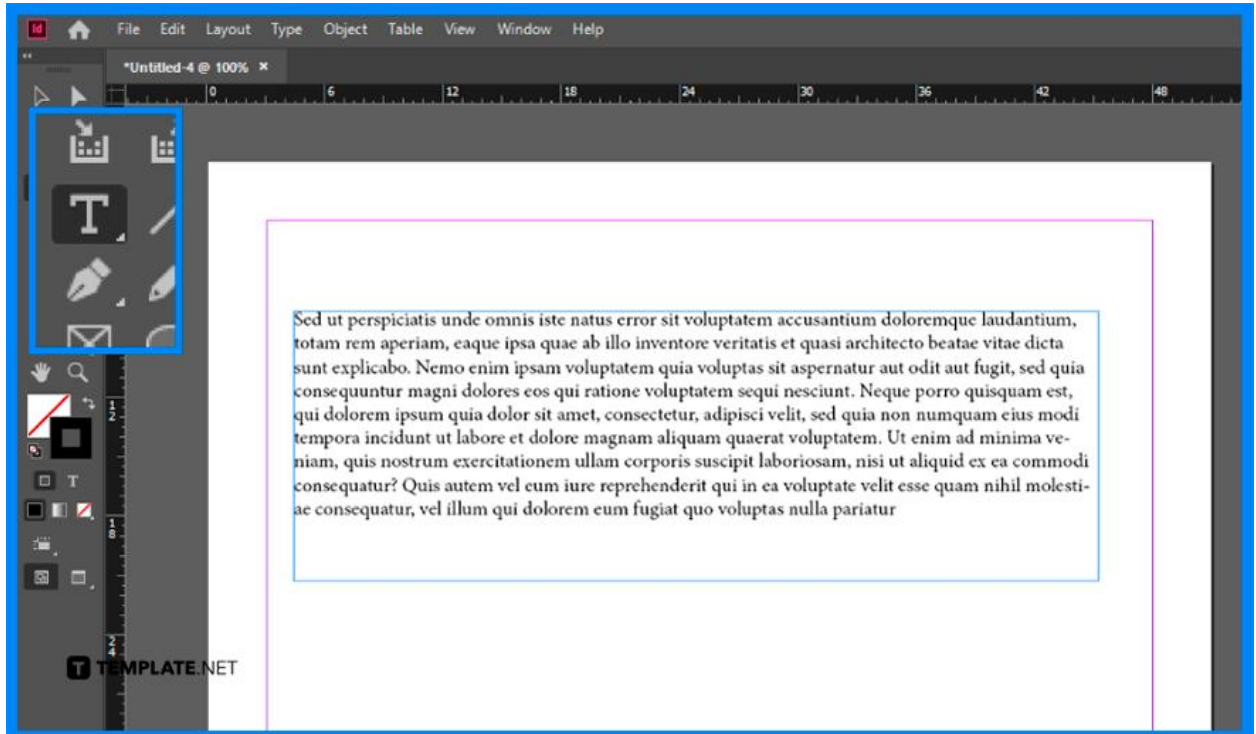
Id File Edit Layout Type Object Table View Window Help

*Untitled-4 @ 100% ×

0 6 12 18 24 30 36 42 48

T

Sed ut perspiciatis unde omnis iste natus error sit voluptatem accusantium doloremque laudantium, totam rem aperiam, eaque ipsa quae ab illo inventore veritatis et quasi architecto beatae vitae dicta sunt explicabo. Nemo enim ipsam voluptatem quia voluptas sit aspernatur aut odit aut fugit, sed quia consequuntur magni dolores eos qui ratione voluptatem sequi nesciunt. Neque porro quisquam est, qui dolorem ipsum quia dolor sit amet, consectetur, adipisci velit, sed quia non numquam eius modi tempora incidunt ut labore et dolore magnam aliquam quaerat voluptatem. Ut enim ad minima veniam, quis nostrum exercitationem ullam corporis suscipit laboriosam, nisi ut aliquid ex ea commodi consequatur? Quis autem vel eum iure reprehenderit qui in ea voluptate velit esse quam nihil molestiae consequatur, vel illum qui dolorem eum fugiat quo voluptas nulla pariatur

TEMPLATE.NET